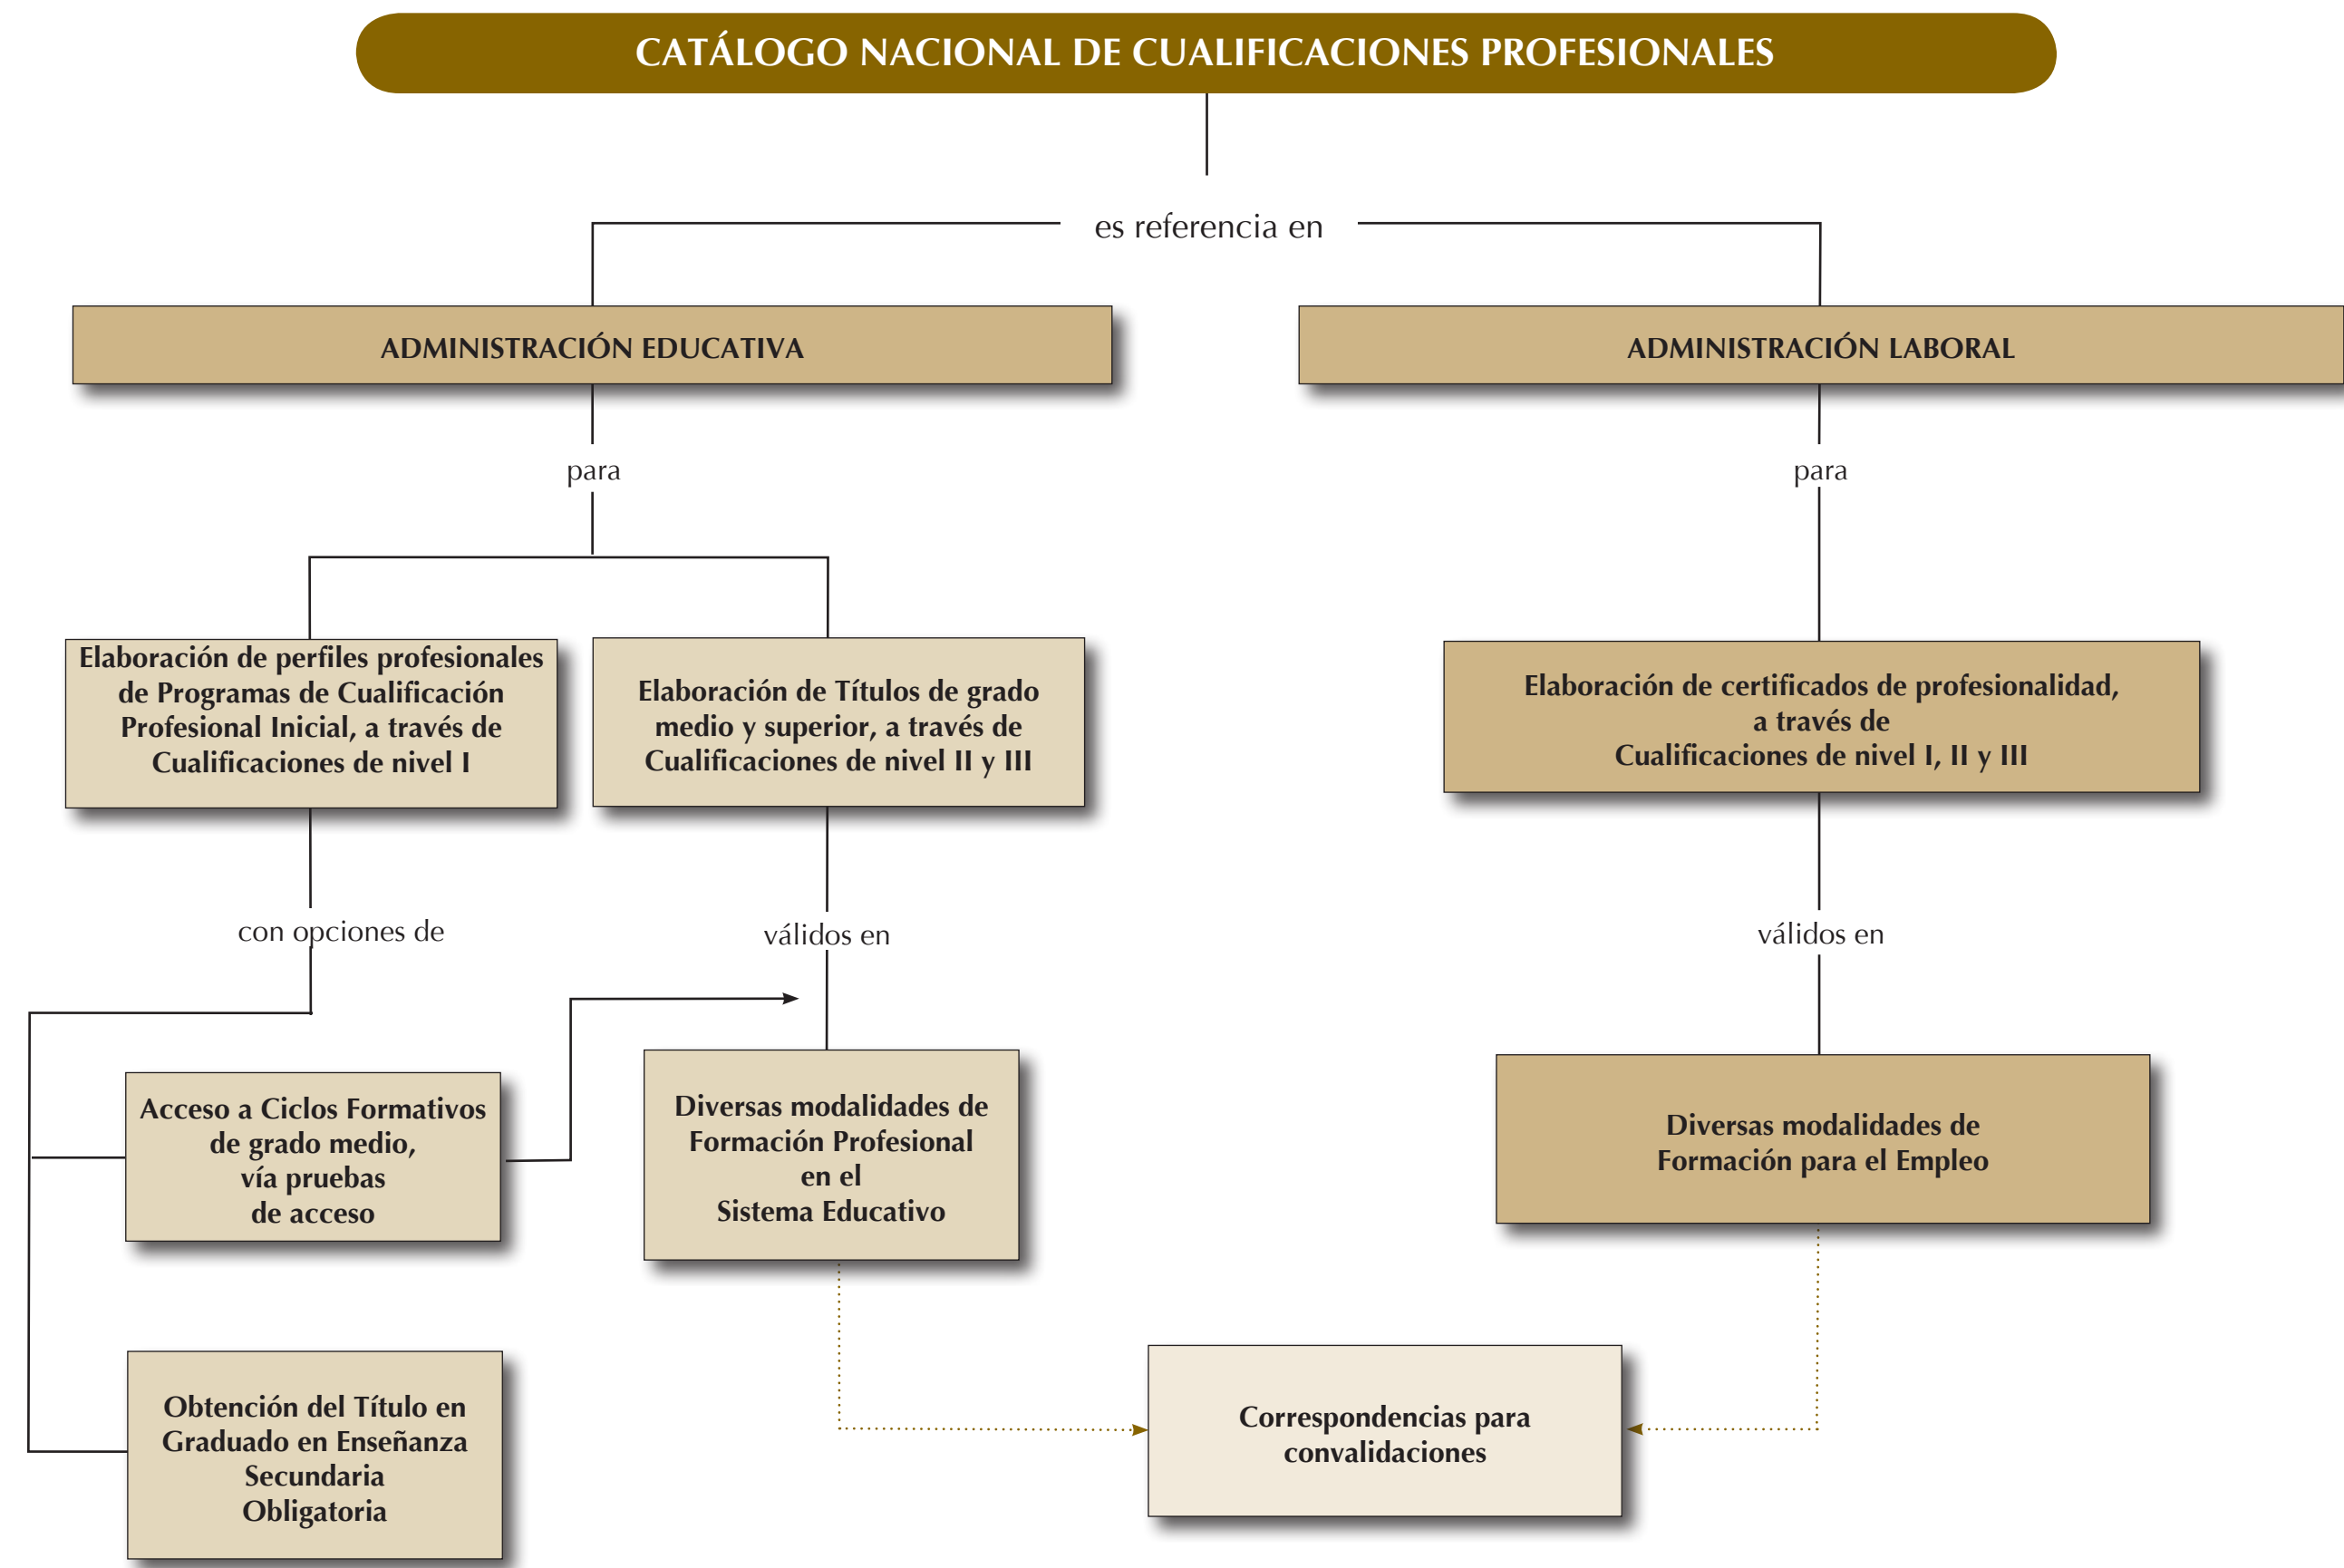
CATÁLOGO NACIONAL DE CUALIFICACIONES PROFESIONALES

es referencia en

ADMINISTRACIÓN EDUCATIVA

ADMINISTRACIÓN LABORAL

para

para

Elaboración de perfiles profesionales de Programas de Cualificación Profesional Inicial, a través de Cualificaciones de nivel I

Elaboración de Títulos de grado medio y superior, a través de Cualificaciones de nivel II y III

Elaboración de certificados de profesionalidad, a través de Cualificaciones de nivel I, II y III

con opciones de

válidos en

válidos en

Acceso a Ciclos Formativos de grado medio, vía pruebas de acceso

Diversas modalidades de Formación Profesional en el Sistema Educativo

Diversas modalidades de Formación para el Empleo

Obtención del Título en Graduado en Enseñanza Secundaria Obligatoria

Correspondencias para convalidaciones